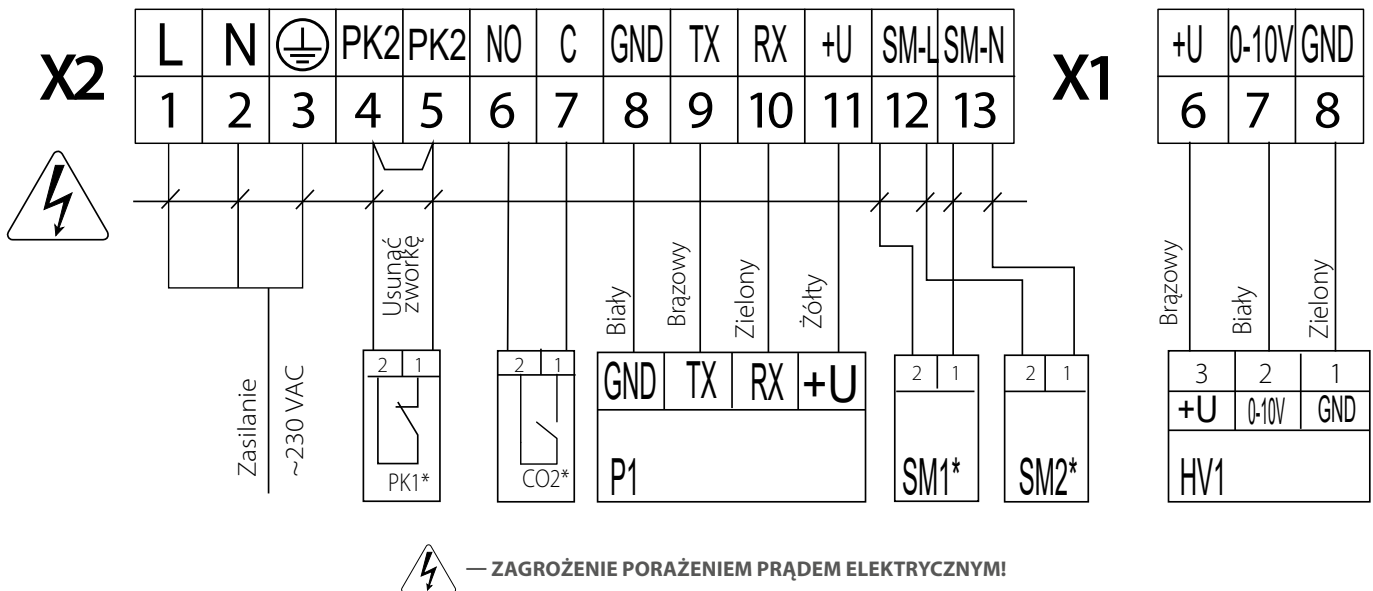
X2

| L | N | ⏚ | PK2 | PK2 | NO | C | GND | TX | RX | +U | SM-L | SM-N |
|---|---|---|---|---|---|---|---|---|---|---|---|---|
| 1 | 2 | 3 | 4 | 5 | 6 | 7 | 8 | 9 | 10 | 11 | 12 | 13 |

X1

| +U | 0-10V | GND |
|---|---|---|
| 6 | 7 | 8 |

Usunąć zworkę

Zasilanie
~230 VAC

2 1
PK1*

2 1
CO2*

Biały
Brązowy
Zielony
Żółty

| GND | TX | RX | +U |
|---|---|---|---|

P1

2 1
SM1*

2 1
SM2*

Brązowy
Biały
Zielony

| 3 | 2 | 1 |
|---|---|---|
| +U | 0-10V | GND |

HV1

— ZAGROŻENIE PORAŻENIEM PRĄDEM ELEKTRYCZNYM!